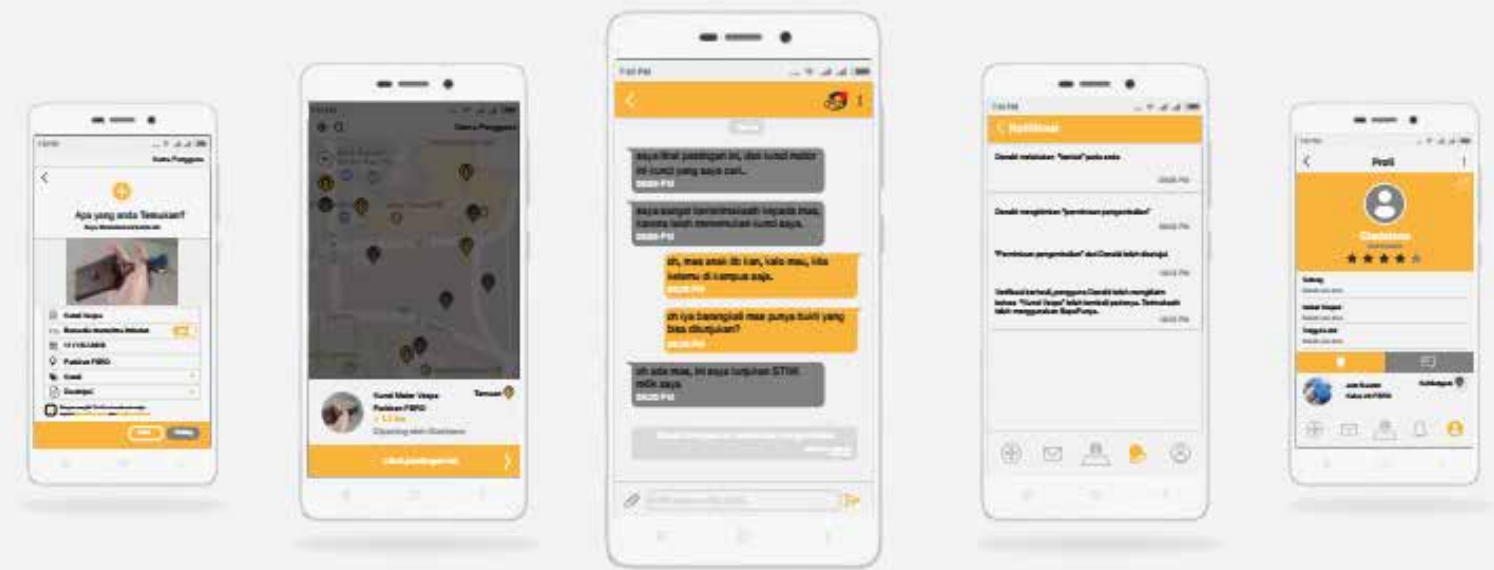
Apa yang anda Temukan?

Kunci Vespa

Temuan

Kunci Motor Vespa
Parkiran FISIPOL

Lihat postingan ini

7:00 PM

saya lihat postingan ini, dan kunci motor itu kunci yang saya cari..
08:00 PM

saya sangat berterimakasih kepada mas, karena telah menemukan kunci saya.
08:00 PM

oh, mas ewe ok kan, kalo mau, kita ketemu di kampus saja.
08:00 PM

oh iya barangkali mas punya bukti yang bisa ditunjukan?
08:00 PM

oh ada mas, ini saya tunjukan STNK milik saya.
08:00 PM

Notifikasi

Profil

Gladstone
★ ★ ★ ★ ★